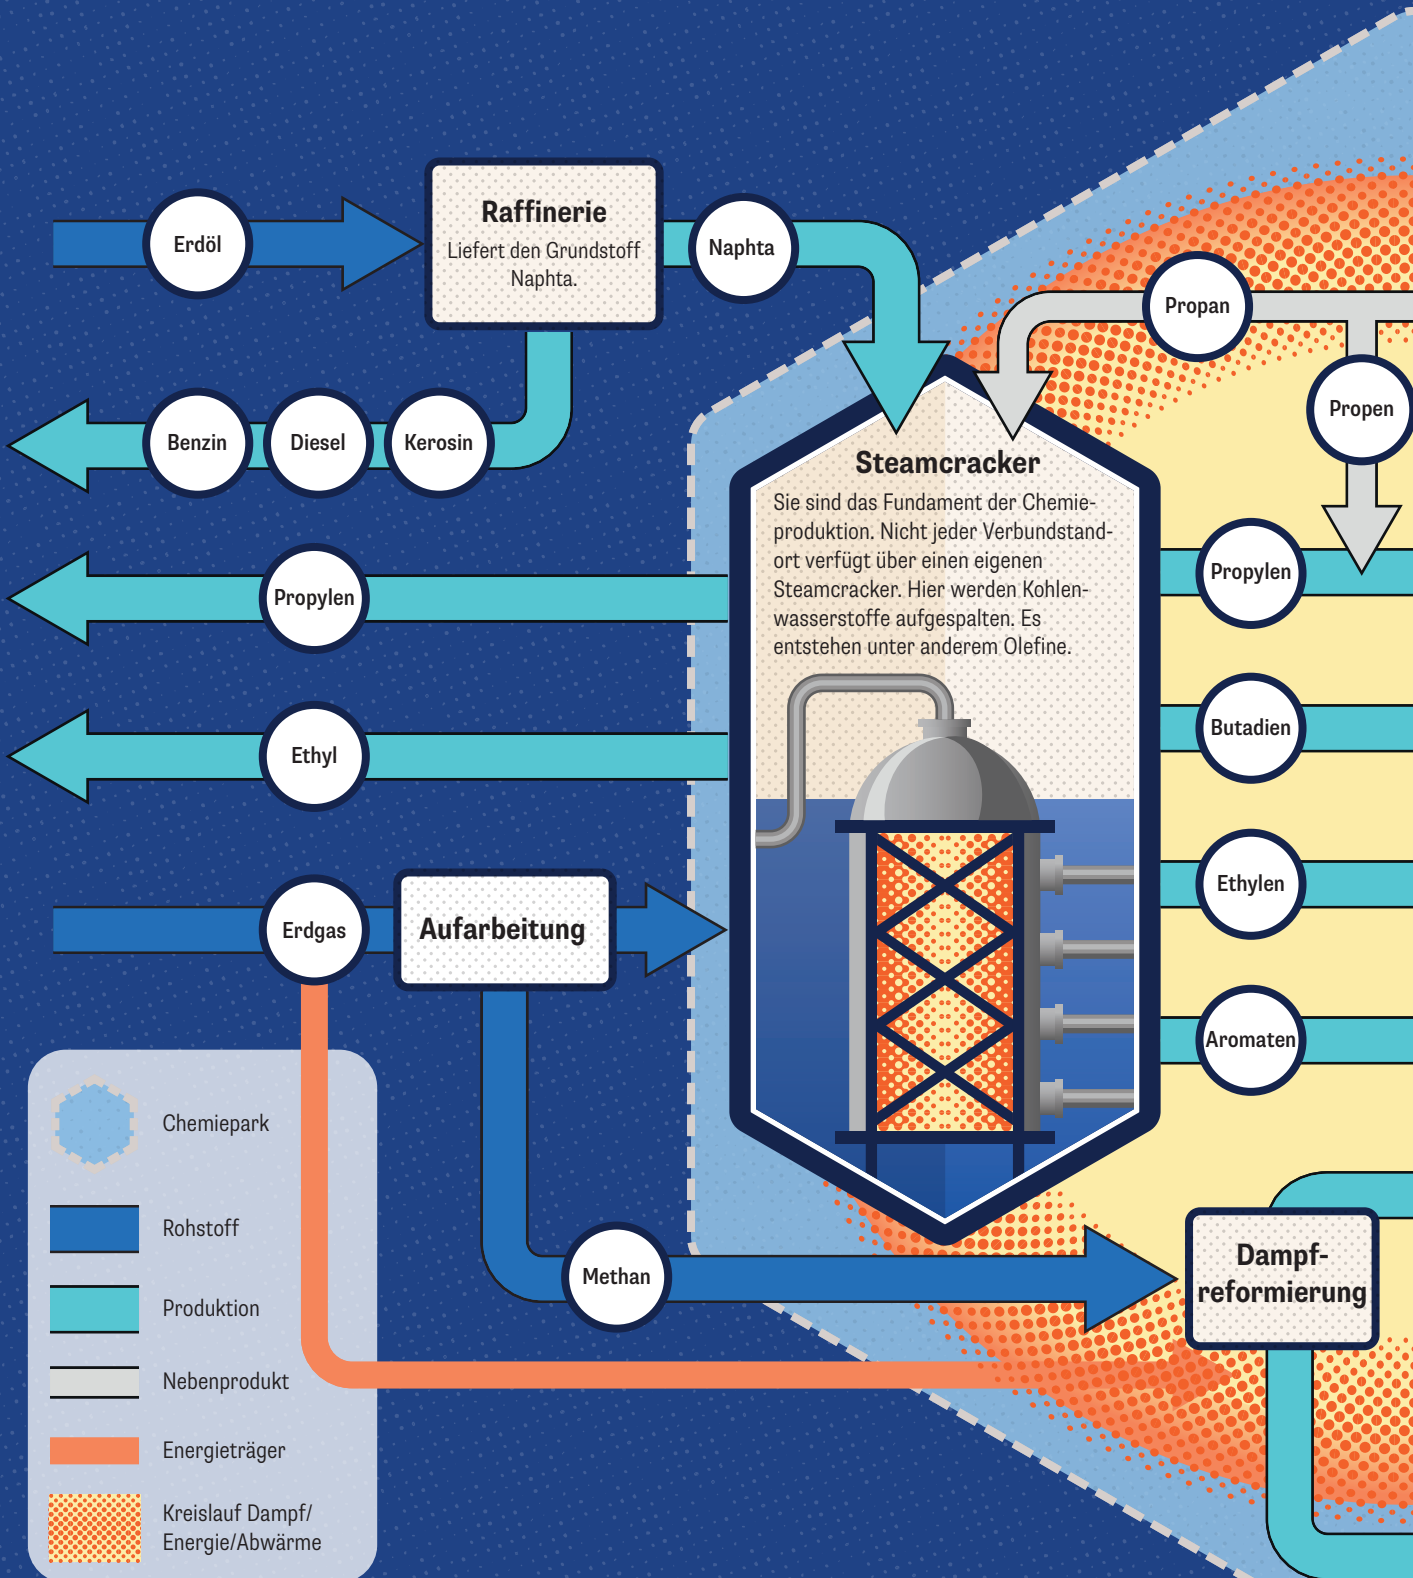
Erdöl

Raffinerie
Liefert den Grundstoff Naphta.

Naphta

Propan

Propen

Benzin

Diesel

Kerosin

Steamcracker
Sie sind das Fundament der Chemieproduktion. Nicht jeder Verbundstandort verfügt über einen eigenen Steamcracker. Hier werden Kohlenwasserstoffe aufgespalten. Es entstehen unter anderem Olefine.

Propylen

Propylen

Butadien

Ethyl

Ethylen

Erdgas

Aufarbeitung

Aromaten

Chemiepark

Rohstoff

Produktion

Nebenprodukt

Energieträger

Kreislauf Dampf/ Energie/Abwärme

Methan

Dampf-reformierung